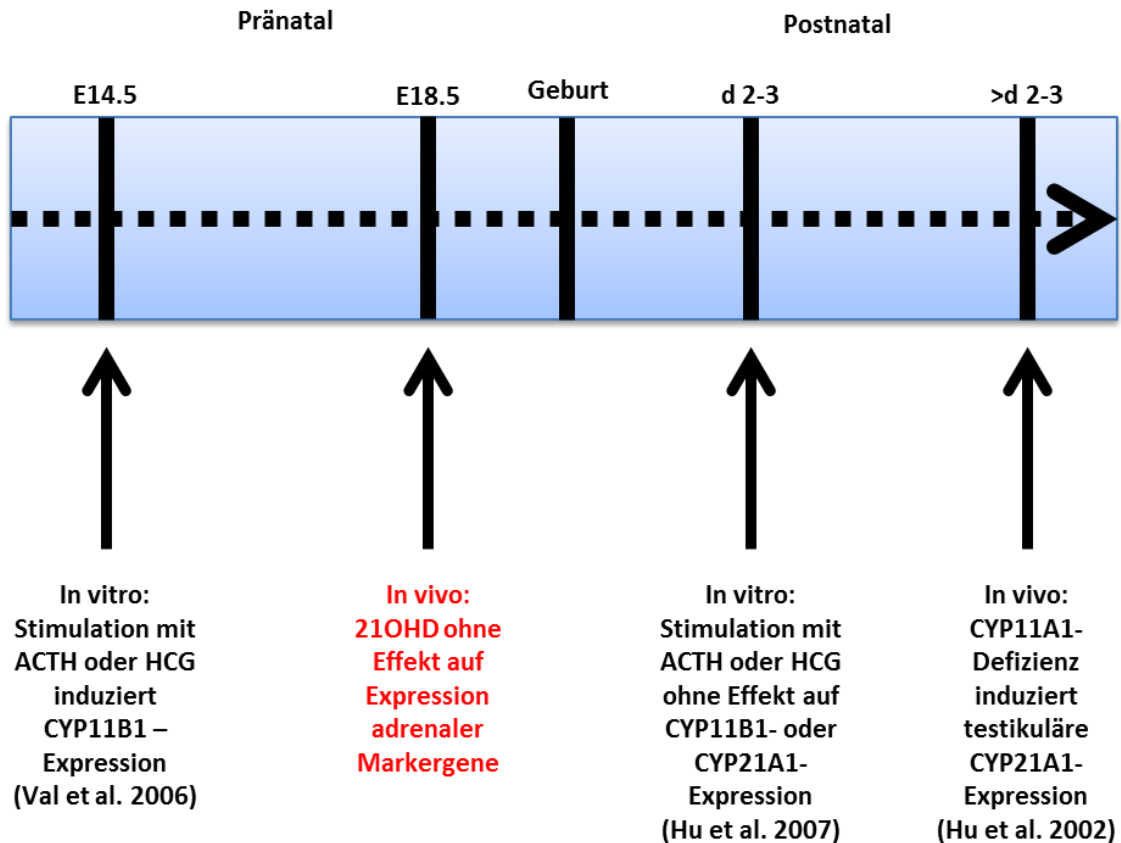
Pränatal

Postnatal

E14.5

E18.5

Geburt

d 2-3

>d 2-3

In vitro: Stimulation mit ACTH oder HCG induziert CYP11B1 – Expression (Val et al. 2006)

In vivo: 21OHD ohne Effekt auf Expression adrenaler Markergene

In vitro: Stimulation mit ACTH oder HCG ohne Effekt auf CYP11B1- oder CYP21A1-Expression (Hu et al. 2007)

In vivo: CYP11A1-Defizienz induziert testikuläre CYP21A1-Expression (Hu et al. 2002)